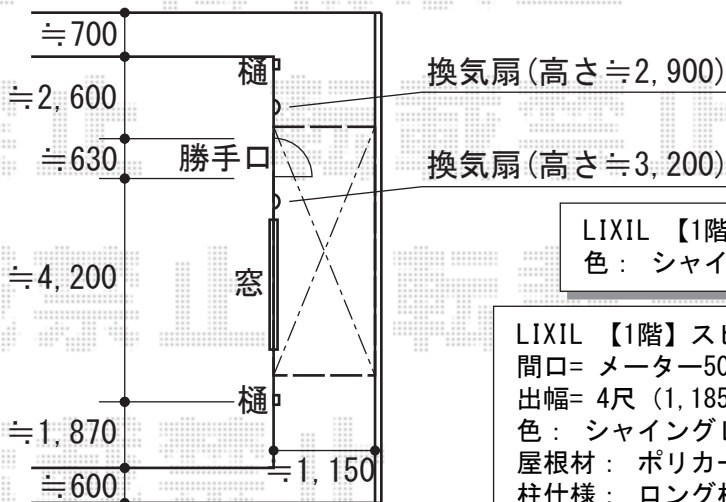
≒700

≒2, 600

≒630

≒4, 200

≒1, 870

≒600

樋

勝手口

窓

樋

≒1, 150

換気扇(高さ≒2, 900)

換気扇(高さ≒3, 200)

LIXIL 【1階
色： シャイ

LIXIL 【1階】スピ
間口= メーター50
出幅= 4尺 (1, 185
色： シャイングレ
屋根材： ポリカー
柱仕様： ロング柱